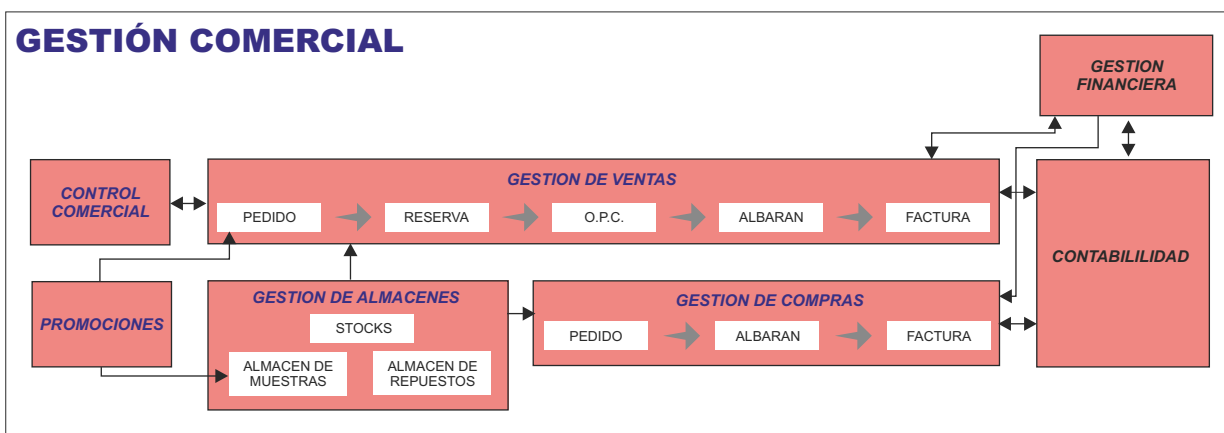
GESTIÓN COMERCIAL

GESTION FINANCIERA

CONTROL COMERCIAL

GESTION DE VENTAS

PEDIDO

RESERVA

O.P.C.

ALBARAN

FACTURA

CONTABILILIDAD

PROMOCIONES

GESTION DE ALMACENES

STOCKS

ALMACEN DE MUESTRAS

ALMACEN DE REPUESTOS

GESTION DE COMPRAS

PEDIDO

ALBARAN

FACTURA